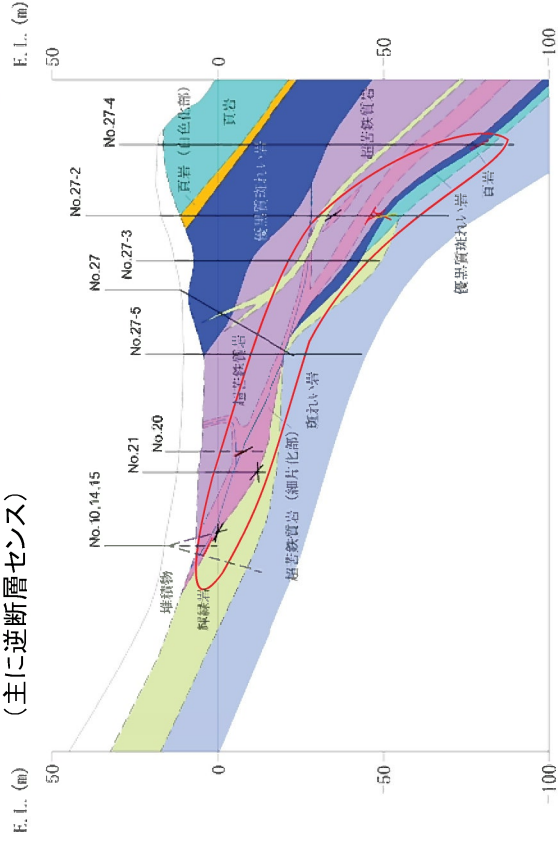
（主に逆断層センス）

E.L.(m)
50
0
-50
-100

E.L.(m)
50
0
-50
-100

No.27-4
No.27-2
No.27
No.27-3
No.27-5
No.20
No.21
No.10,14,15

頁岩（赤色化部）
頁岩
頁岩
優黒質斑れい岩
超苦鉄質岩
白岩
優黒質斑れい岩
超苦鉄質岩
斑れい岩
超苦鉄質岩（細片化部）
堆積物
緑簾岩